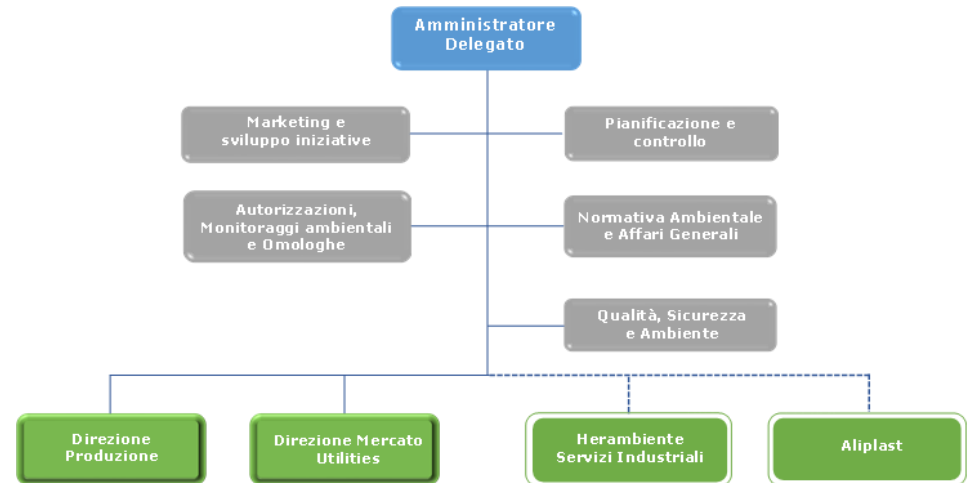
Amministratore Delegato

Marketing e sviluppo iniziative

Pianificazione e controllo

Autorizzazioni, Monitoraggi ambientali e Omologhe

Normativa Ambientale e Affari Generali

Qualità, Sicurezza e Ambiente

Direzione Produzione

Direzione Mercato Utilities

Herambiente Servizi Industriali

Aliplast